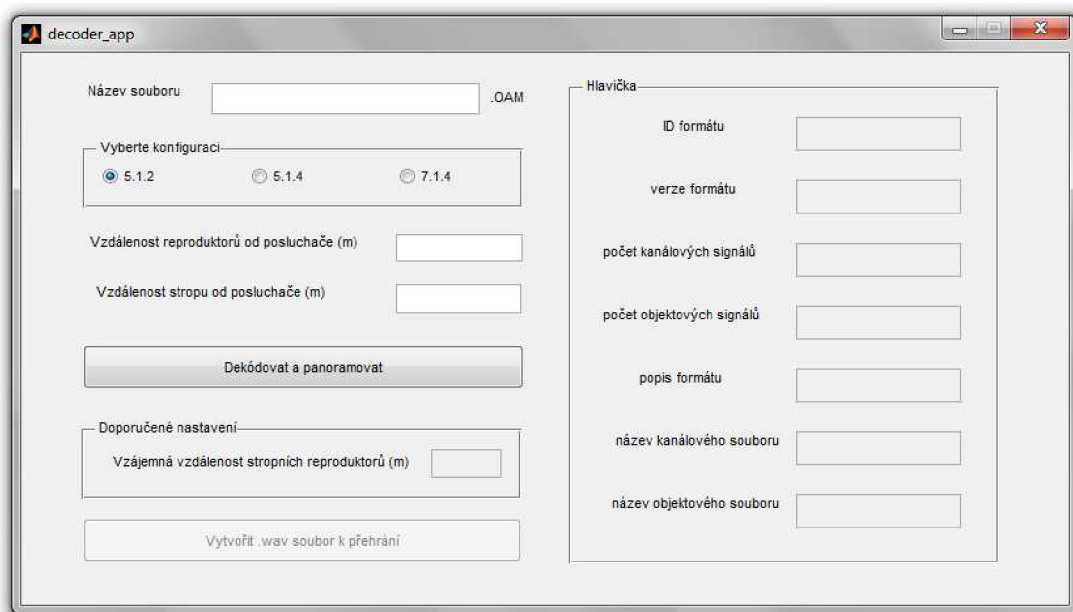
decoder_app

Název souboru .OAM

Vyberte konfiguraci
5.1.2
5.1.4
7.1.4

Vzdálenost reproduktorů od posluchače (m)

Vzdálenost stropu od posluchače (m)

Dekódovat a panoramovat

Doporučené nastavení
Vzájemná vzdálenost stropních reproduktorů (m)

Vytvořit .wav soubor k přehrání

Hlavička
ID formátu
verze formátu
počet kanálových signálů
počet objektových signálů
popis formátu
název kanálového souboru
název objektového souboru